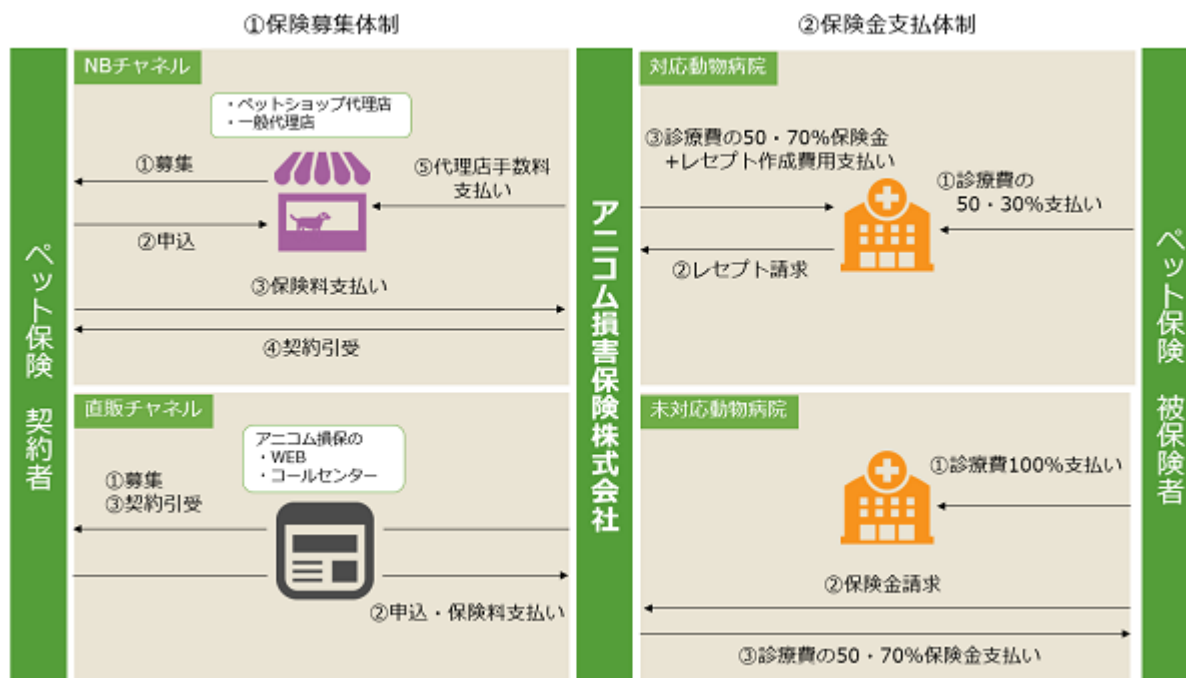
①保険募集体制

②保険金支払体制

ペット保険 契約者

NBチャネル

・ペットショップ代理店
・一般代理店

①募集

②申込

⑤代理店手数料支払い

③保険料支払い

④契約引受

直販チャネル

アニコム損保の
・WEB
・コールセンター

①募集
③契約引受

②申込・保険料支払い

アニコム損害保険株式会社

対応動物病院

③診療費の50・70%保険金
+レセプト作成費用支払い

①診療費の
50・30%支払い

②レセプト請求

未対応動物病院

①診療費100%支払い

②保険金請求

③診療費の50・70%保険金支払い

ペット保険 被保険者